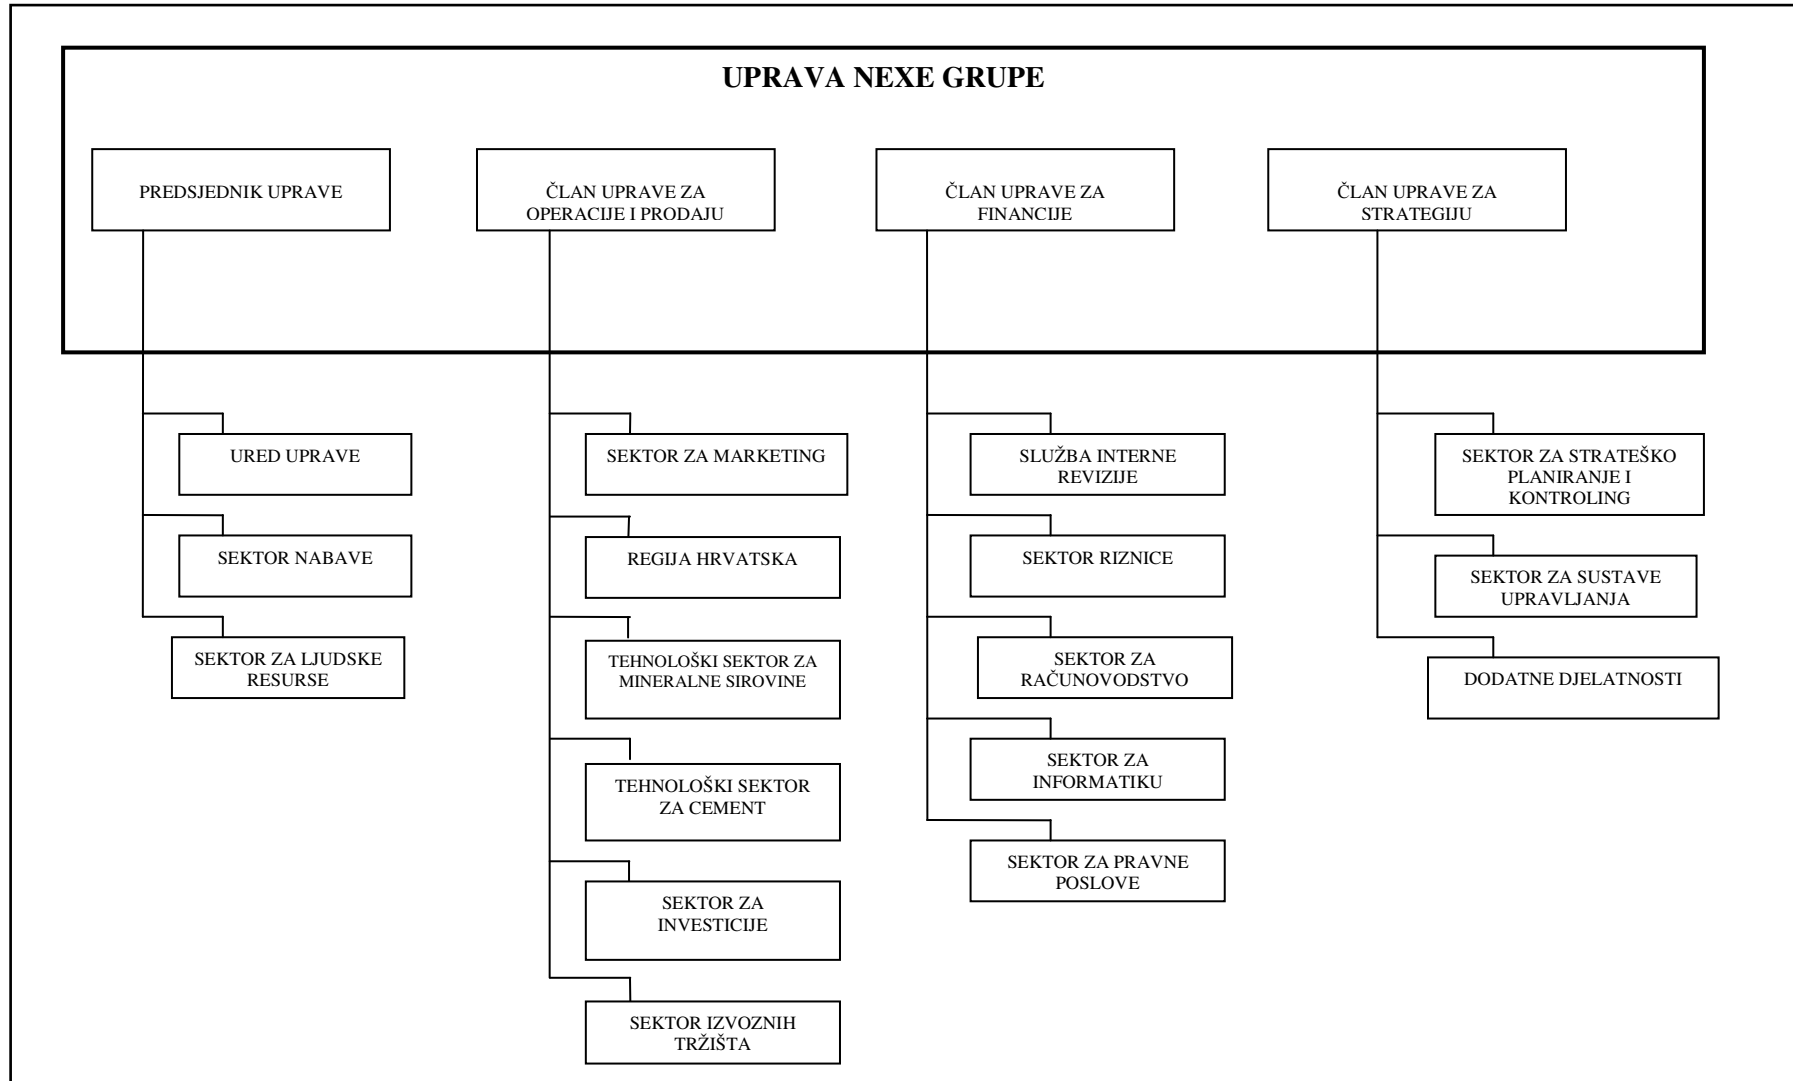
UPRAVA NEXE GRUPE

PREDSJEDNIK UPRAVE

ČLAN UPRAVE ZA OPERACIJE I PRODAJU

ČLAN UPRAVE ZA FINANCIJE

ČLAN UPRAVE ZA STRATEGIJU

URED UPRAVE

SEKTOR NABAVE

SEKTOR ZA LJUDSKE RESURSE

SEKTOR ZA MARKETING

REGIJA HRVATSKA

TEHNOLOŠKI SEKTOR ZA MINERALNE SIROVINE

TEHNOLOŠKI SEKTOR ZA CEMENT

SEKTOR ZA INVESTICIJE

SEKTOR IZVOZNIH TRŽIŠTA

SLUŽBA INTERNE REVIZIJE

SEKTOR RIZNICE

SEKTOR ZA RAČUNOVODSTVO

SEKTOR ZA INFORMATIKU

SEKTOR ZA PRAVNE POSLOVE

SEKTOR ZA STRATEŠKO PLANIRANJE I KONTROLING

SEKTOR ZA SUSTAVE UPRAVLJANJA

DODATNE DJELATNOSTI